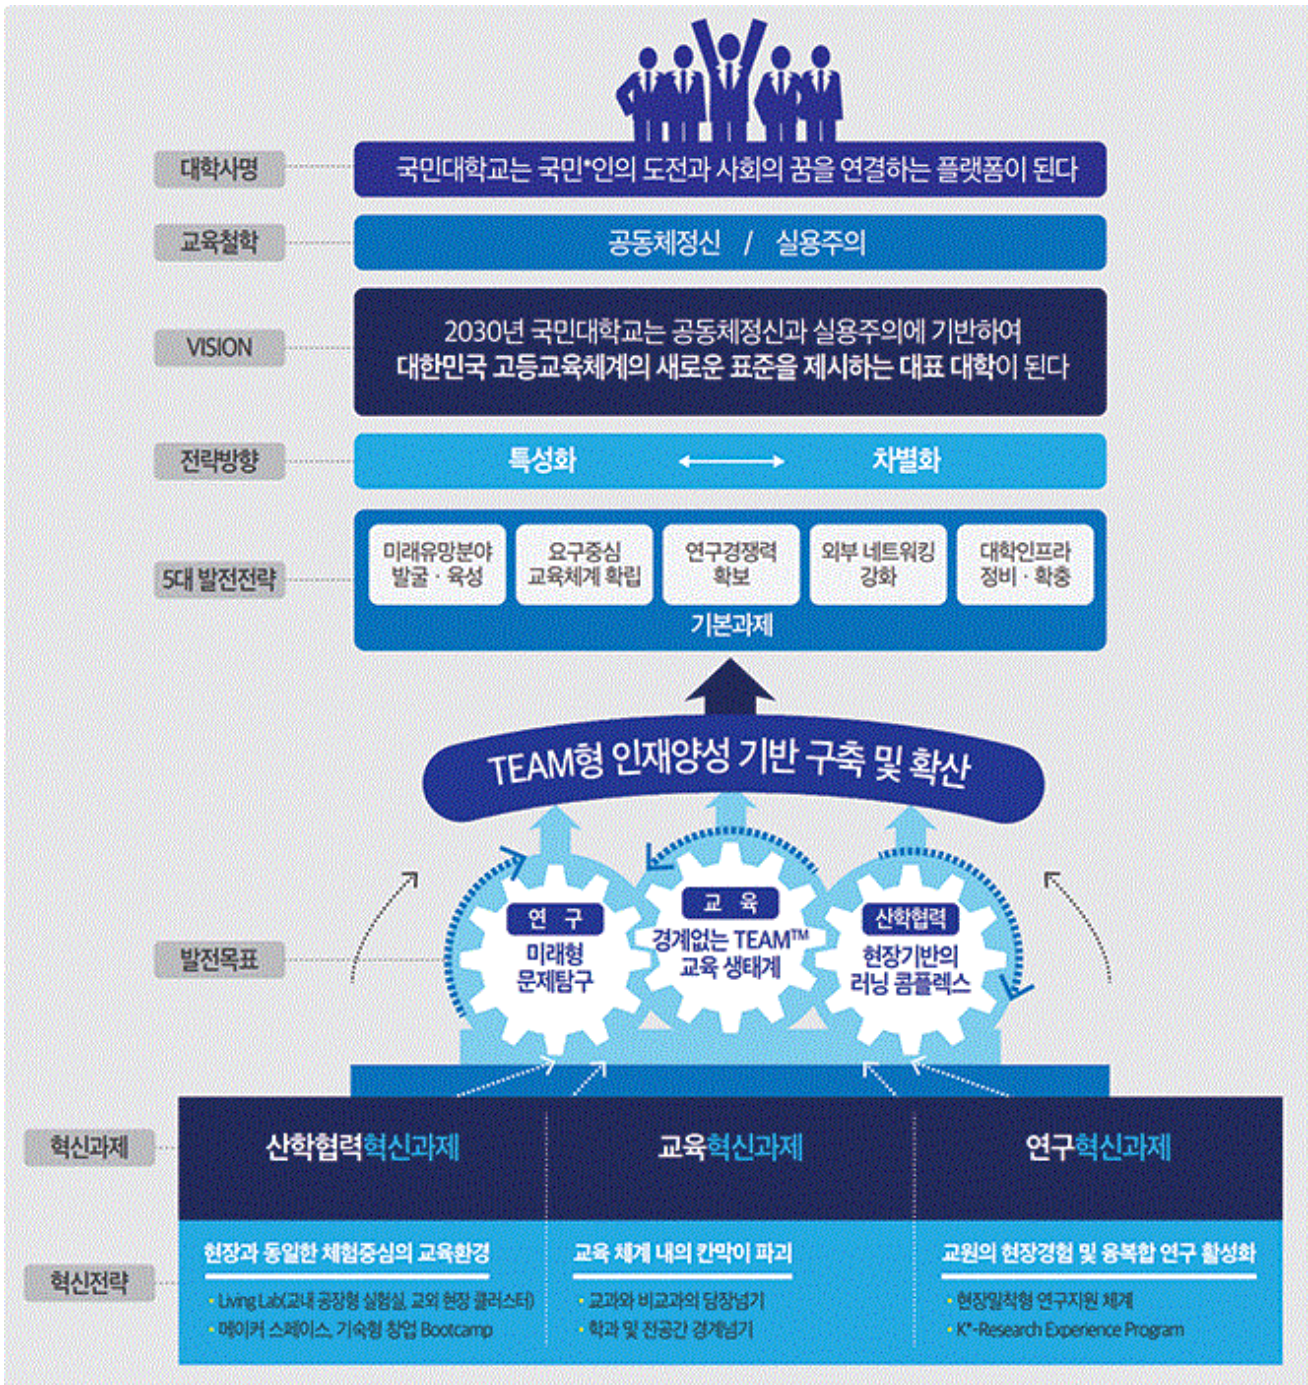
대학사명

국민대학교는 국민*인의 도전과 사회의 꿈을 연결하는 플랫폼이 된다

교육철학

공동체정신 / 실용주의

VISION

2030년 국민대학교는 공동체정신과 실용주의에 기반하여
대한민국 고등교육체계의 새로운 표준을 제시하는 대표 대학이 된다

전략방향

특성화 차별화

5대 발전전략

미래유망분야 발굴 · 육성

요구중심 교육체계 확립

연구경쟁력 확보

외부 네트워킹 강화

대학인프라 정비 · 확충

기본과제

TEAM형 인재양성 기반 구축 및 확산

발전목표

연 구
미래형 문제탐구

교 육
경계없는 TEAM™ 교육 생태계

산학협력
현장기반의 러닝 콤플렉스

혁신과제

산학협력혁신과제

교육혁신과제

연구혁신과제

혁신전략

현장과 동일한 체험중심의 교육환경
· Living Lab(교내 공장형 실험실, 교외 현장 클러스터)
· 메이커 스페이스, 기숙형 창업 Bootcamp

교육 체계 내의 칸막이 파괴
· 교과와 비교과의 담장넘기
· 학과 및 전공간 경계넘기

교원의 현장경험 및 융복합 연구 활성화
· 현장밀착형 연구지원 체계
· K*-Research Experience Program